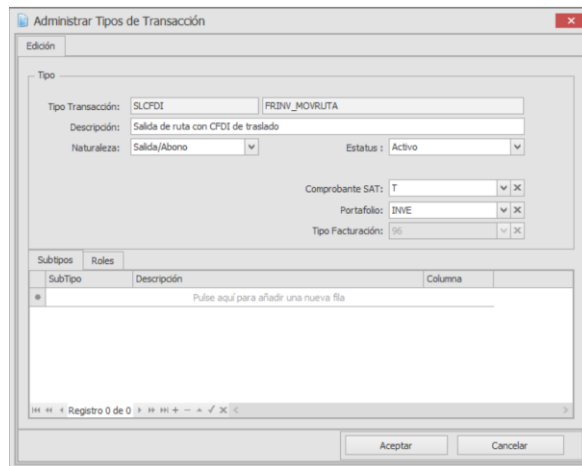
Administrar Tipos de Transacción

Edición

Tipo

Tipo Transacción: SLCFDI FRINV_MOVRUTA

Descripción: Salida de ruta con CFDI de traslado

Naturaleza: Salida/Abono

Estatus : Activo

Comprobante SAT: T

Portafolio: INVE

Tipo Facturación: 96

Subtipos Roles

| SubTipo | Descripción | Columna |
|---|---|---|
| | Pulse aquí para añadir una nueva fila | |

Registro 0 de 0

Aceptar Cancelar